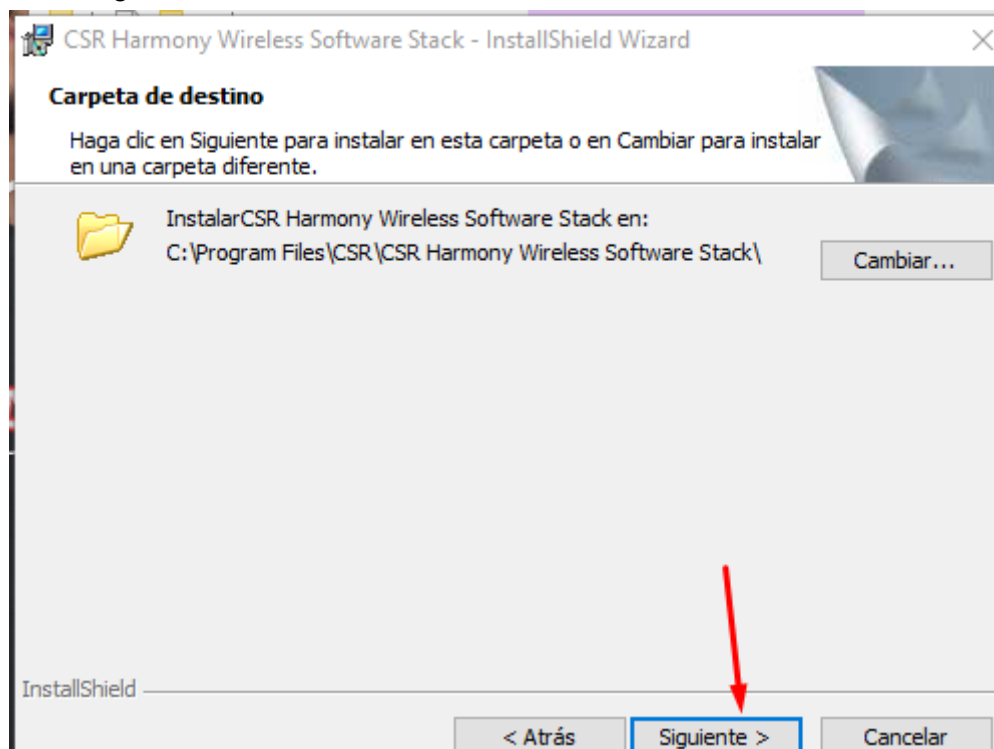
CSR Harmony Wireless Software Stack - InstallShield Wizard

Carpeta de destino

Haga clic en Siguiente para instalar en esta carpeta o en Cambiar para instalar en una carpeta diferente.

InstalarCSR Harmony Wireless Software Stack en:
C:\Program Files\CSR\CSR Harmony Wireless Software Stack\

Cambiar...

InstallShield

< Atrás

Siguiente >

Cancelar